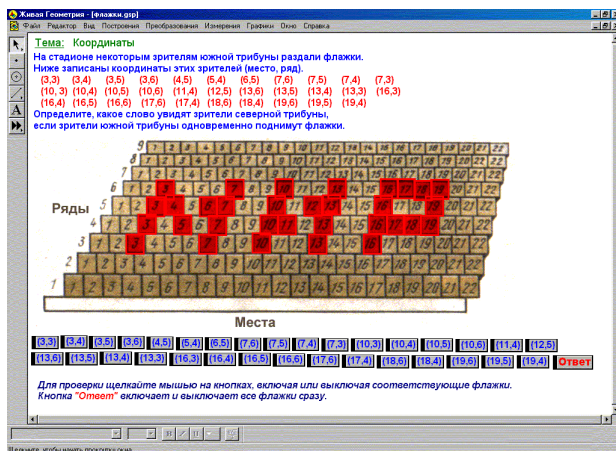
Живая Геометрия - [флажки.gsp]

Файл Редактор Вид Построения Преобразования Измерения Графики Окно Справка

Тема: Координаты

На стадионе некоторым зрителям южной трибуны раздали флажки. Ниже записаны координаты этих зрителей (место, ряд).

(3,3) (3,4) (3,5) (3,6) (4,5) (5,4) (6,5) (7,6) (7,5) (7,4) (7,3)
(10, 3) (10,4) (10,5) (10,6) (11,4) (12,5) (13,6) (13,5) (13,4) (13,3) (16,3)
(16,4) (16,5) (16,6) (17,6) (17,4) (18,6) (18,4) (19,6) (19,5) (19,4)

Определите, какое слово увидят зрители северной трибуны, если зрители южной трибуны одновременно поднимут флажки.

Ряды

Места

(3,3) (3,4) (3,5) (3,6) (4,5) (5,4) (6,5) (7,6) (7,5) (7,4) (7,3) (10,3) (10,4) (10,5) (10,6) (11,4) (12,5)
(13,6) (13,5) (13,4) (13,3) (16,3) (16,4) (16,5) (16,6) (17,6) (17,4) (18,6) (18,4) (19,6) (19,5) (19,4) Ответ

Для проверки щелкайте мышью на кнопках, включая или выключая соответствующие флажки.
Кнопка "Ответ" включает и выключает все флажки сразу.